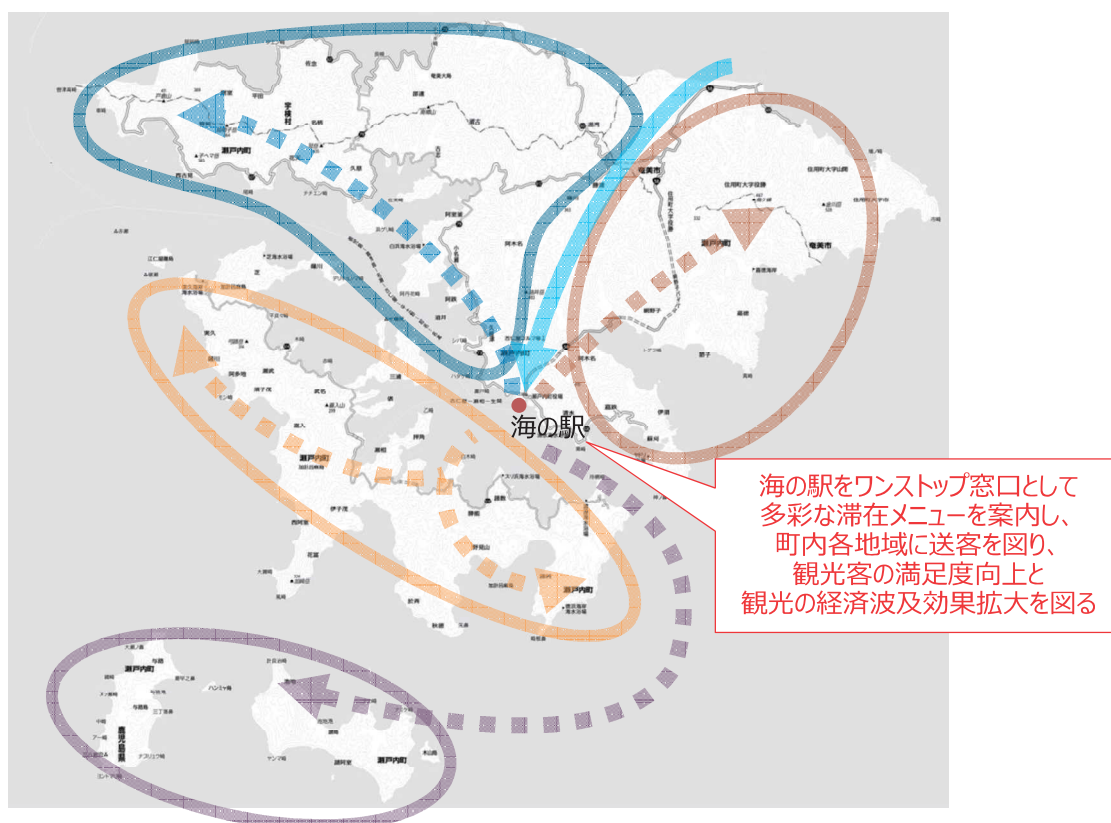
海の駅

海の駅をワンストップ窓口として
多彩な滞在メニューを案内し、
町内各地域に送客を図り、
観光客の満足度向上と
観光の経済波及効果拡大を図る

宇検村
瀬戸内町
奄美市
瀬戸内町
瀬戸内町
瀬戸内町
瀬戸内町
住用町大字役勝
奄美市